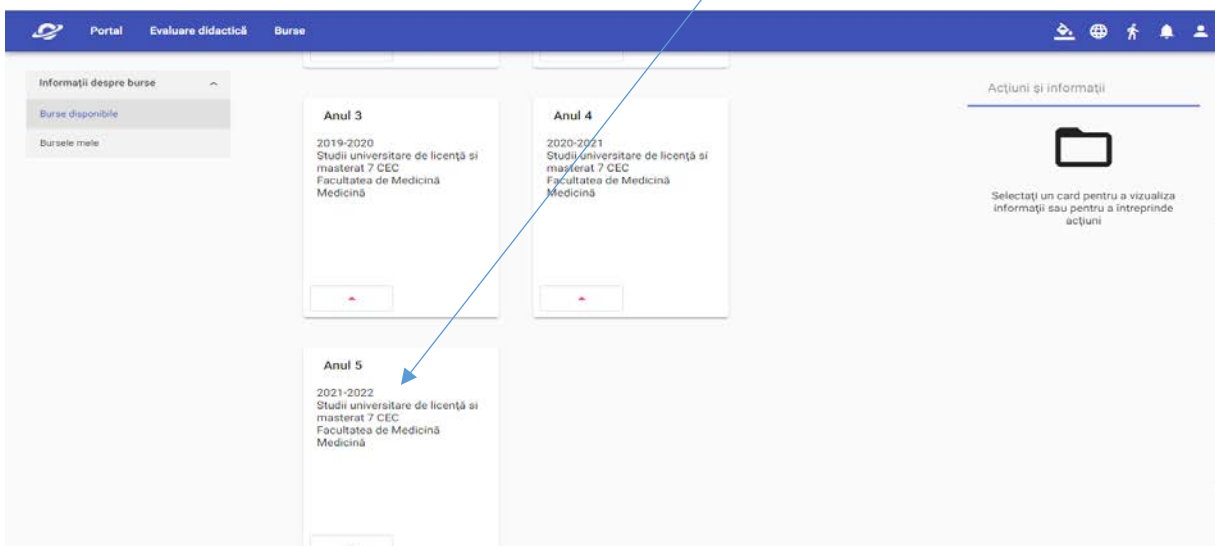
Portal Evaluare didactică Burse

Informații despre burse

Burse disponibile

Bursele mele

Anul 3

2019-2020
Studii universitare de licență și masterat 7 CEC
Facultatea de Medicină
Medicină

Anul 4

2020-2021
Studii universitare de licență și masterat 7 CEC
Facultatea de Medicină
Medicină

Anul 5

2021-2022
Studii universitare de licență și masterat 7 CEC
Facultatea de Medicină
Medicină

Acțiuni și informații

Selectați un card pentru a vizualiza informații sau pentru a întreprinde acțiuni